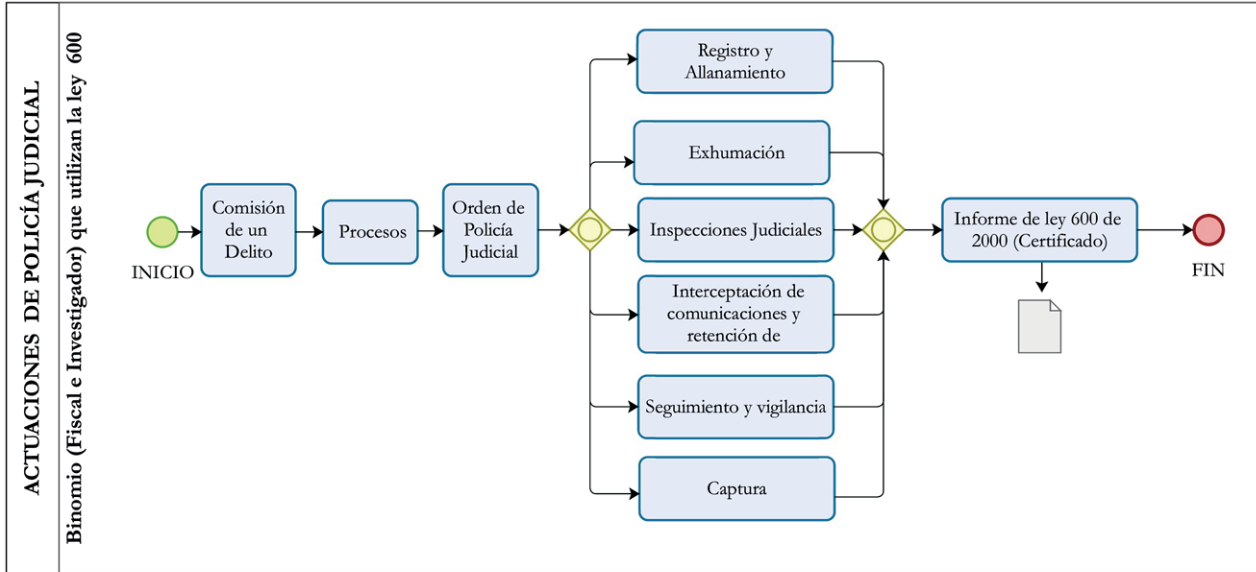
ACTUACIONES DE POLICÍA JUDICIAL

Binomio (Fiscal e Investigador) que utilizan la ley 600

INICIO

Comisión de un Delito

Procesos

Orden de Policía Judicial

Registro y Allanamiento

Exhumación

Inspecciones Judiciales

Interceptación de comunicaciones y retención de

Seguimiento y vigilancia

Captura

Informe de ley 600 de 2000 (Certificado)

FIN